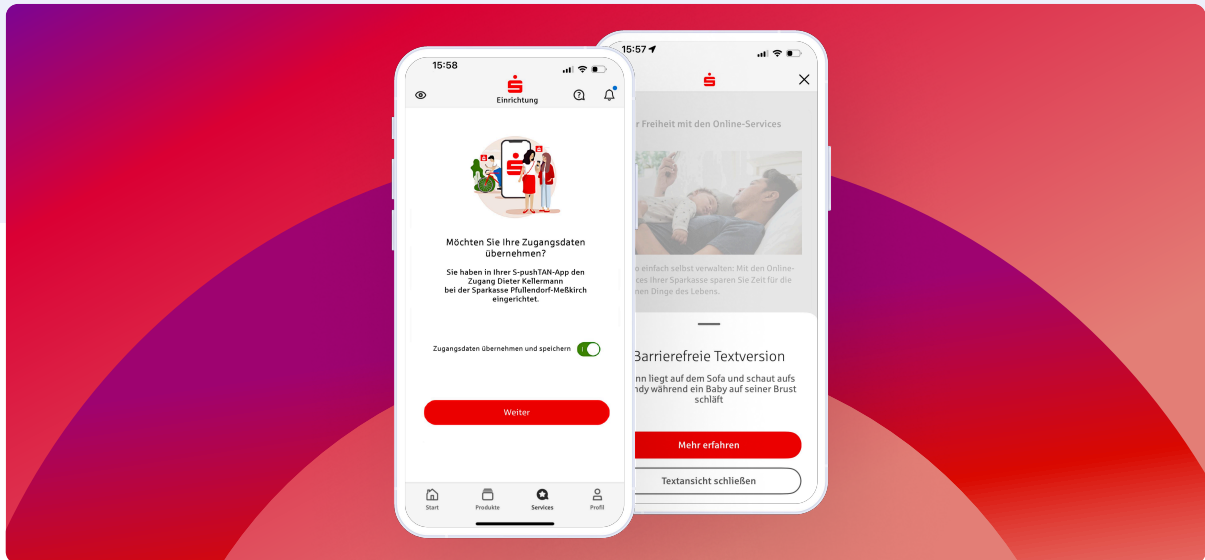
15:58

Einrichtung

Möchten Sie Ihre Zugangsdaten übernehmen?

Sie haben in Ihrer S-pushTAN-App den Zugang Dieter Kellermann bei der Sparkasse Pfullendorf-Meßkirch eingerichtet.

Zugangsdaten übernehmen und speichern

Weiter

Start
Produkte
Services
Profil

15:57

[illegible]r Freiheit mit den Online-Services

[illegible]o einfach selbst verwalten: Mit den Online-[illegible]ces Ihrer Sparkasse sparen Sie Zeit für die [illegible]nen Dinge des Lebens.

Barrierefreie Textversion

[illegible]nn liegt auf dem Sofa und schaut aufs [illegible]ndy während ein Baby auf seiner Brust schläft

Mehr erfahren

Textansicht schließen